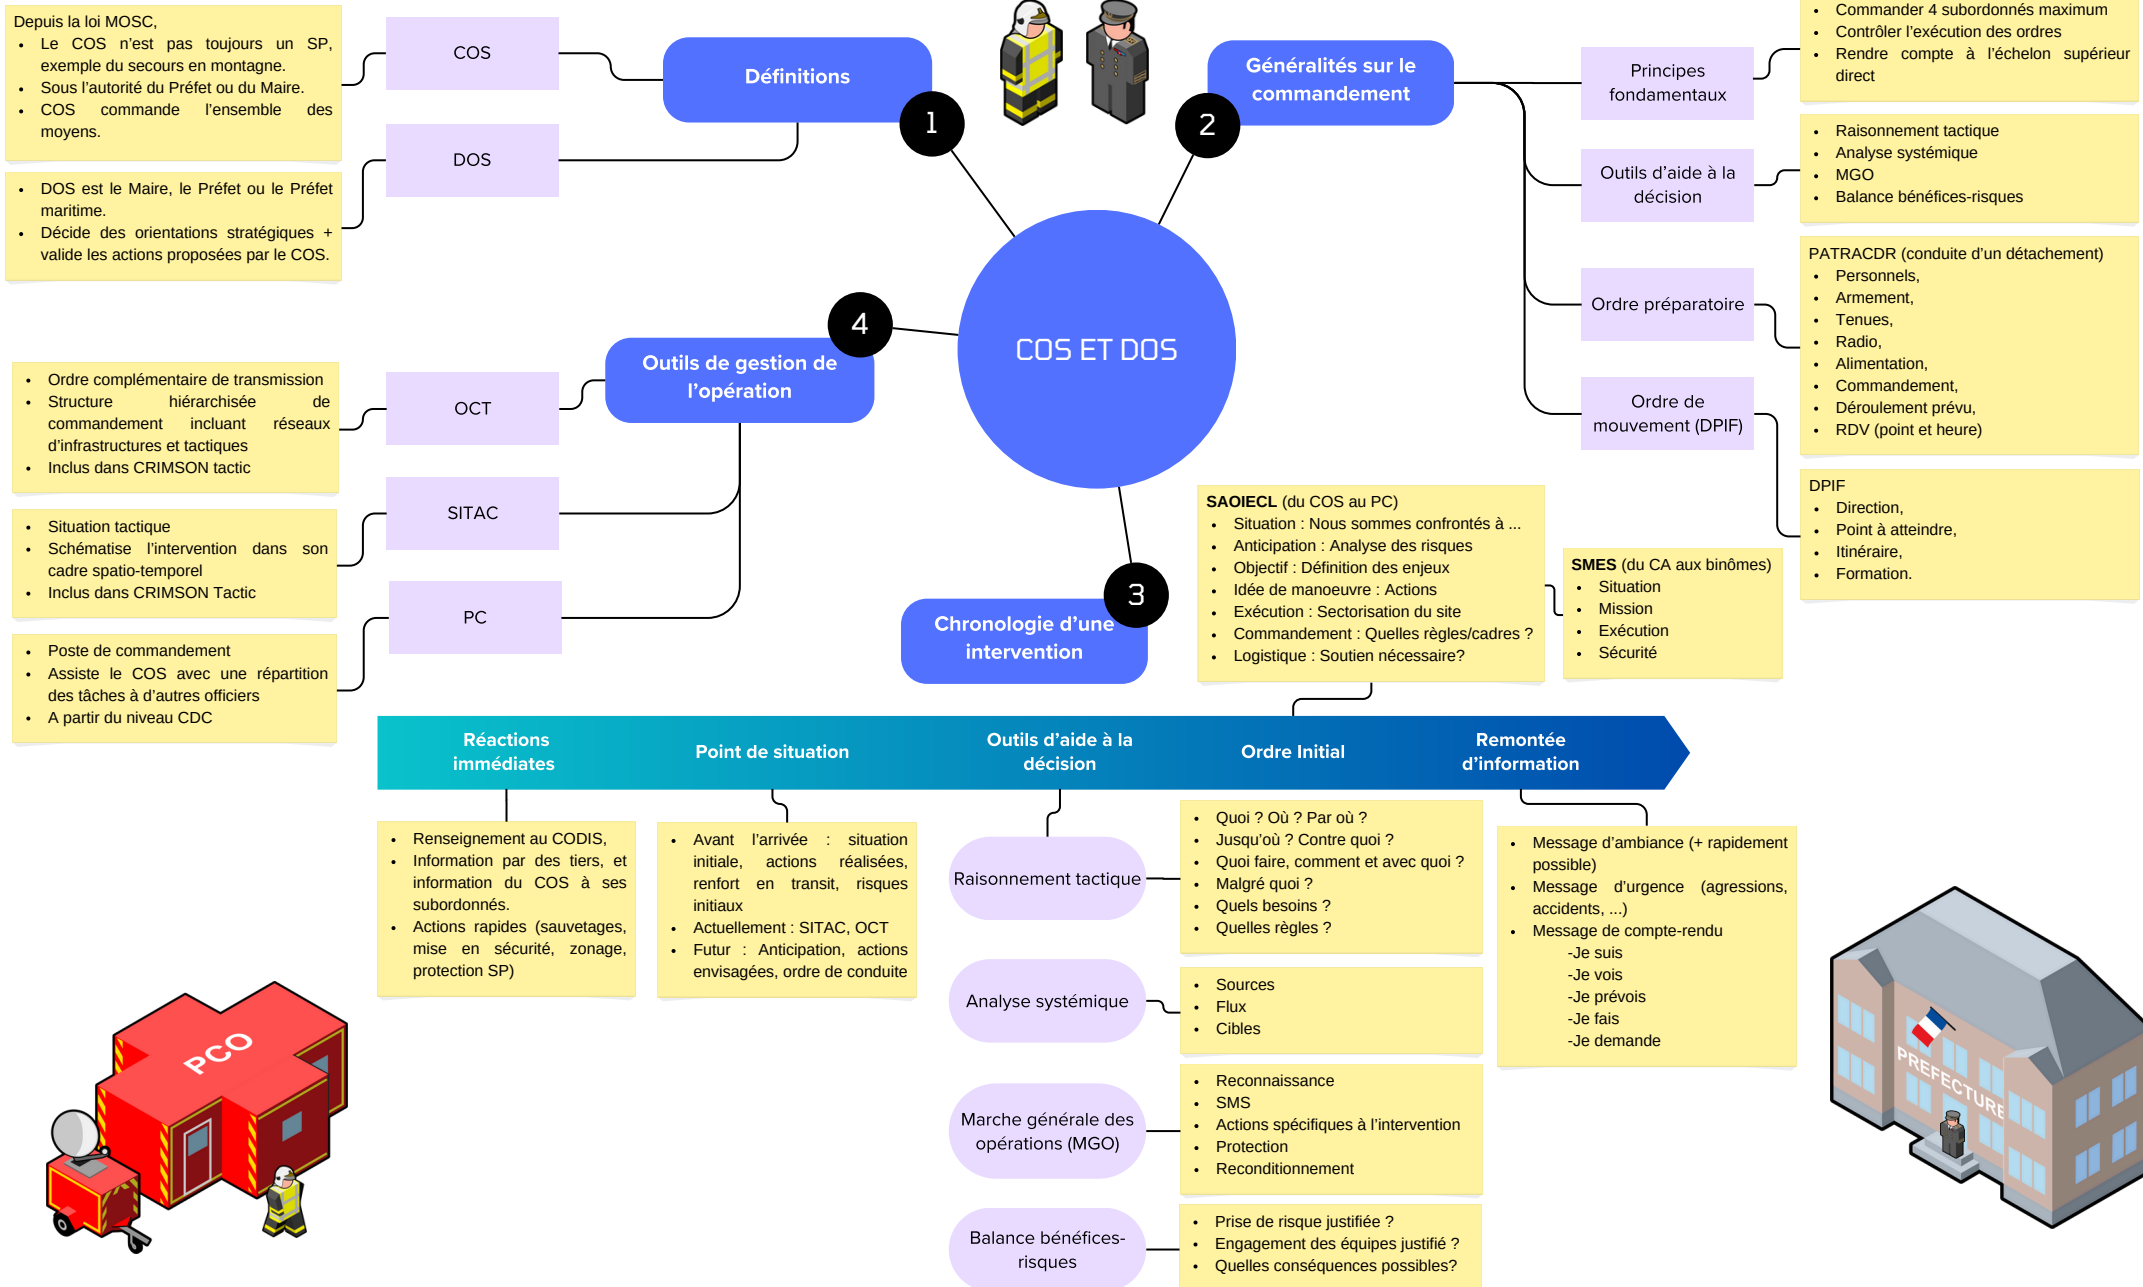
Depuis la loi MOSC,
- Le COS n'est pas toujours un SP, exemple du secours en montagne.
- Sous l'autorité du Préfet ou du Maire.
- COS commande l'ensemble des moyens.

COS

DOS

- DOS est le Maire, le Préfet ou le Préfet maritime.
- Décide des orientations stratégiques + valide les actions proposées par le COS.

Définitions

1

Généralités sur le commandement

2

Principes fondamentaux

- Commander 4 subordonnés maximum
- Contrôler l'exécution des ordres
- Rendre compte à l'échelon supérieur direct

Outils d'aide à la décision

- Raisonnement tactique
- Analyse systémique
- MGO
- Balance bénéfices-risques

Ordre préparatoire

PATRACDR (conduite d'un détachement)
- Personnels,
- Armement,
- Tenues,
- Radio,
- Alimentation,
- Commandement,
- Déroulement prévu,
- RDV (point et heure)

Ordre de mouvement (DPIF)

DPIF
- Direction,
- Point à atteindre,
- Itinéraire,
- Formation.

COS ET DOS

4

Outils de gestion de l'opération

- Ordre complémentaire de transmission
- Structure hiérarchisée de commandement incluant réseaux d'infrastructures et tactiques
- Inclus dans CRIMSON tactic

OCT

SITAC

- Situation tactique
- Schématise l'intervention dans son cadre spatio-temporel
- Inclus dans CRIMSON Tactic

PC

- Poste de commandement
- Assiste le COS avec une répartition des tâches à d'autres officiers
- A partir du niveau CDC

3

Chronologie d'une intervention

SAOIECL (du COS au PC)
- Situation : Nous sommes confrontés à ...
- Anticipation : Analyse des risques
- Objectif : Définition des enjeux
- Idée de manoeuvre : Actions
- Exécution : Sectorisation du site
- Commandement : Quelles règles/cadres ?
- Logistique : Soutien nécessaire?

SMES (du CA aux binômes)
- Situation
- Mission
- Exécution
- Sécurité

Réactions immédiates | Point de situation | Outils d'aide à la décision | Ordre Initial | Remontée d'information

- Renseignement au CODIS,
- Information par des tiers, et information du COS à ses subordonnés.
- Actions rapides (sauvetages, mise en sécurité, zonage, protection SP)

- Avant l'arrivée : situation initiale, actions réalisées, renfort en transit, risques initiaux
- Actuellement : SITAC, OCT
- Futur : Anticipation, actions envisagées, ordre de conduite

Raisonnement tactique

- Quoi ? Où ? Par où ?
- Jusqu'où ? Contre quoi ?
- Quoi faire, comment et avec quoi ?
- Malgré quoi ?
- Quels besoins ?
- Quelles règles ?

Analyse systémique

- Sources
- Flux
- Cibles

Marche générale des opérations (MGO)

- Reconnaissance
- SMS
- Actions spécifiques à l'intervention
- Protection
- Reconditionnement

Balance bénéfices-risques

- Prise de risque justifiée ?
- Engagement des équipes justifié ?
- Quelles conséquences possibles?

- Message d'ambiance (+ rapidement possible)
- Message d'urgence (agressions, accidents, ...)
- Message de compte-rendu
-Je suis
-Je vois
-Je prévois
-Je fais
-Je demande

PCO

PREFECTURE